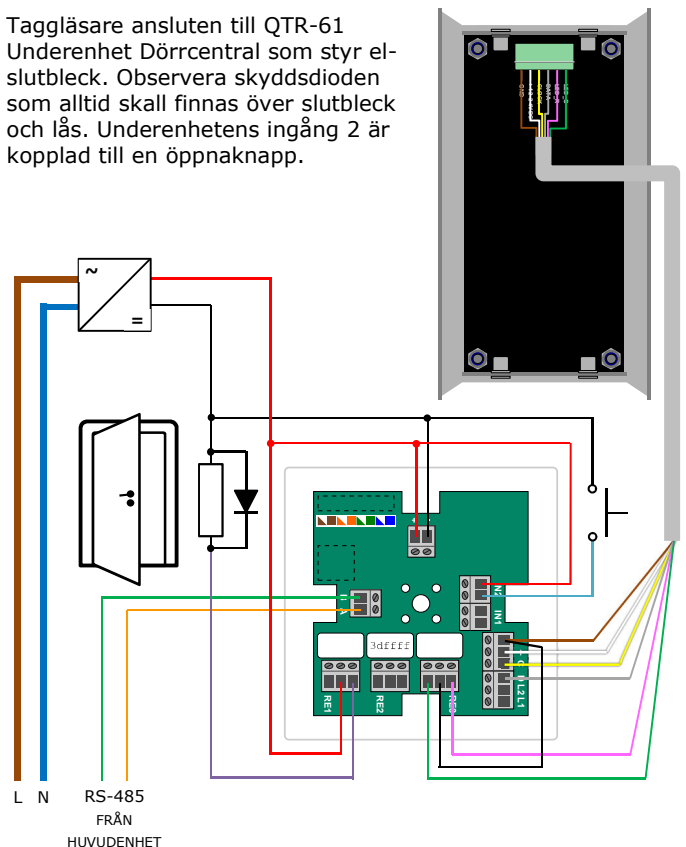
Taggläsare ansluten till QTR-61 Underenhet Dörrcentral som styr el-slutbleck. Observera skyddsdioden som alltid skall finnas över slutbleck och lås. Underenhetens ingång 2 är kopplad till en öppnaknapp.

~

=

3dffff

IN2

IN1

RE1

RE2

RE3

L2

L1

L N

RS-485

FRÅN

HUVUDENHET